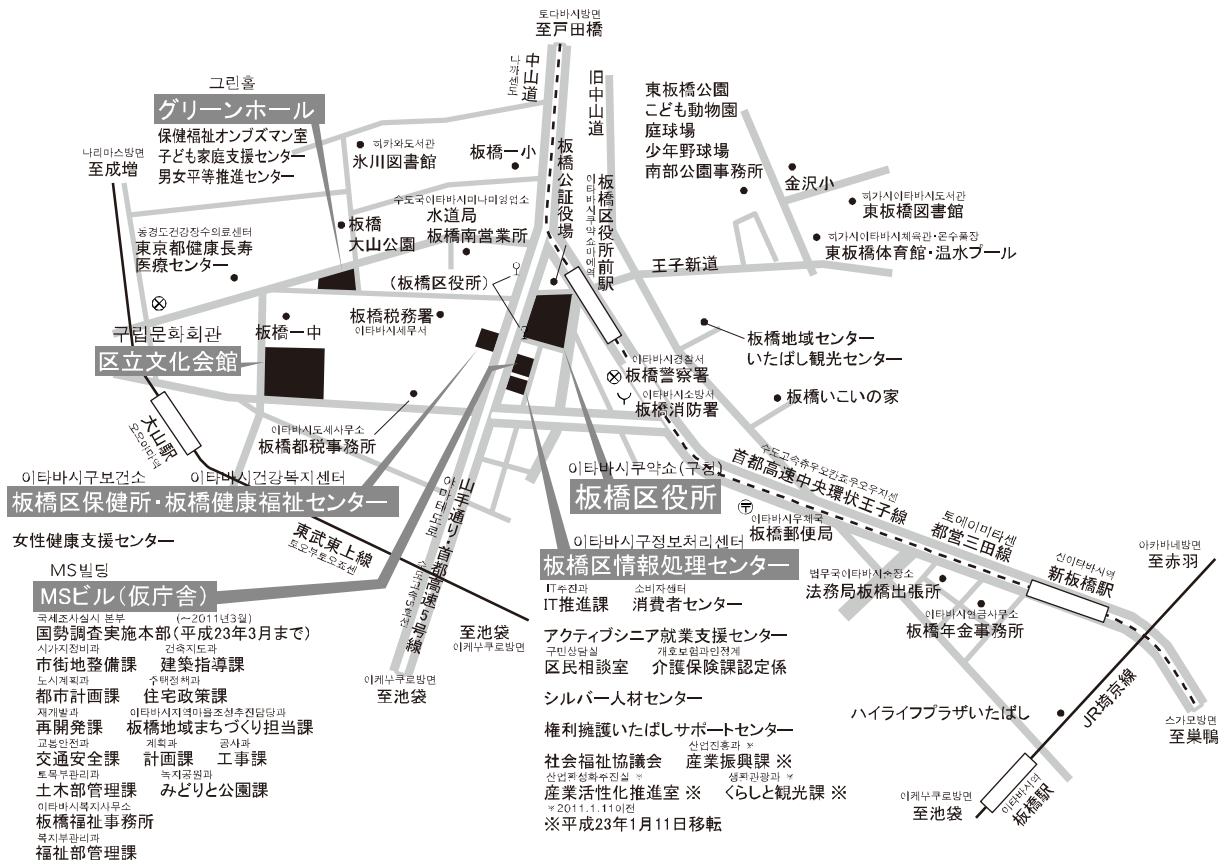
토다바시방면
至戸田橋

나카센도
中山道

旧中山道

板橋公証役場

板橋区役所前駅

이타바시쿠야쿠쇼마에역

東板橋公園
こども動物園
庭球場
少年野球場
南部公園事務所

金沢小

히가시이타바시도서관
東板橋図書館

히가시이타바시체육관・온수풀장
東板橋体育館・温水プール

王子新道

그린홀
グリーンホール
保健福祉オンブズマン室
子ども家庭支援センター
男女平等推進センター

히카와도서관
氷川図書館

板橋一小

나리마스방면
至成増

수도국이타바시미나미영업소
水道局
板橋南営業所

板橋
大山公園

동경도건강장수의료센터
東京都健康長寿
医療センター

(板橋区役所)

板橋税務署
이타바시세무서

板橋一中

구립문화회관
区立文化会館

이타바시경찰서
板橋警察署

이타바시소방서
板橋消防署

板橋地域センター
いたばし観光センター

板橋いこいの家

大山駅
오야마역

이타바시도세사무소
板橋都税事務所

이타바시구보건소
이타바시건강복지센터
板橋区保健所・板橋健康福祉センター

女性健康支援センター

이타바시구야쿠쇼(구청)
板橋区役所

首都高速中央環状王子線

이타바시우체국
板橋郵便局

都営三田線
토에이미타센

東武東上線
토오부토오조선

山手通り・首都高速5号線

아마노테도리

MS빌딩
MSビル(仮庁舎)

국세조사실시 본부 (~2011년3월)
国勢調査実施本部(平成23年3月まで)
시가지정비과
市街地整備課
건축지도과
建築指導課
도시계획과
都市計画課
주택정책과
住宅政策課
재개발과
再開発課
이타바시지역마을조성추진담당과
板橋地域まちづくり担当課
교통안전과
交通安全課
계획과
計画課
공사과
工事課
토목부관리과
土木部管理課
녹지공원과
みどりと公園課
이타바시복지사무소
板橋福祉事務所
복지부관리과
福祉部管理課

至池袋
이케부쿠로방면

이케부쿠로방면
至池袋

이타바시구정보처리센터
板橋区情報処理センター

IT추진과
IT推進課
소비자센터
消費者センター

アクティブシニア就業支援センター
구민상담실
区民相談室
개호보험과인정계
介護保険課認定係

シルバー人材センター

権利擁護いたばしサポートセンター

社会福祉協議会
산업진흥과
産業振興課 ※

산업활성화추진실
産業活性化推進室 ※
생활관광과
くらしと観光課 ※
※2011.1.11이전
※平成23年1月11日移転

법무국이타바시출장소
法務局板橋出張所

이타바시연금사무소
板橋年金事務所

신이타바시역
新板橋駅

아카바네방면
至赤羽

ハイライフプラザいたばし

JR埼京線

스가모방면
至巣鴨

이케부쿠로방면
至池袋

이타바시역
板橋駅